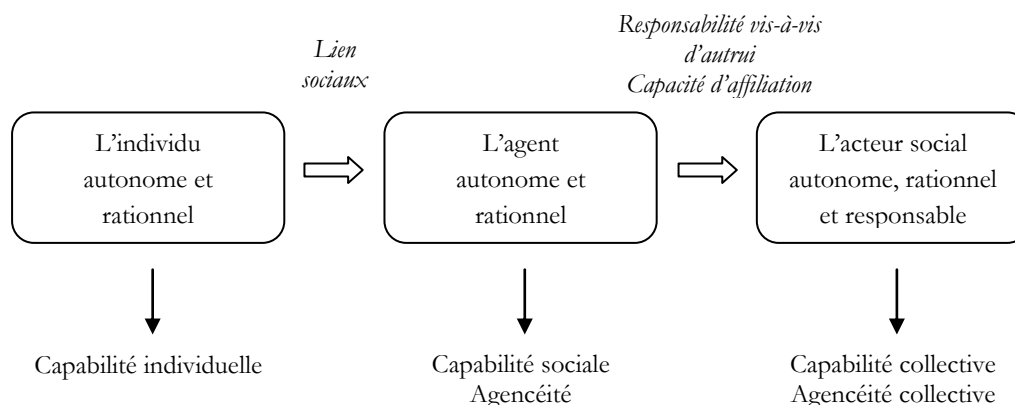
Lien sociaux

Responsabilité vis-à-vis d'autrui
Capacité d'affiliation

L'individu autonome et rationnel

L'agent autonome et rationnel

L'acteur social autonome, rationnel et responsable

Capabilité individuelle

Capabilité sociale
Agencéité

Capabilité collective
Agencéité collective